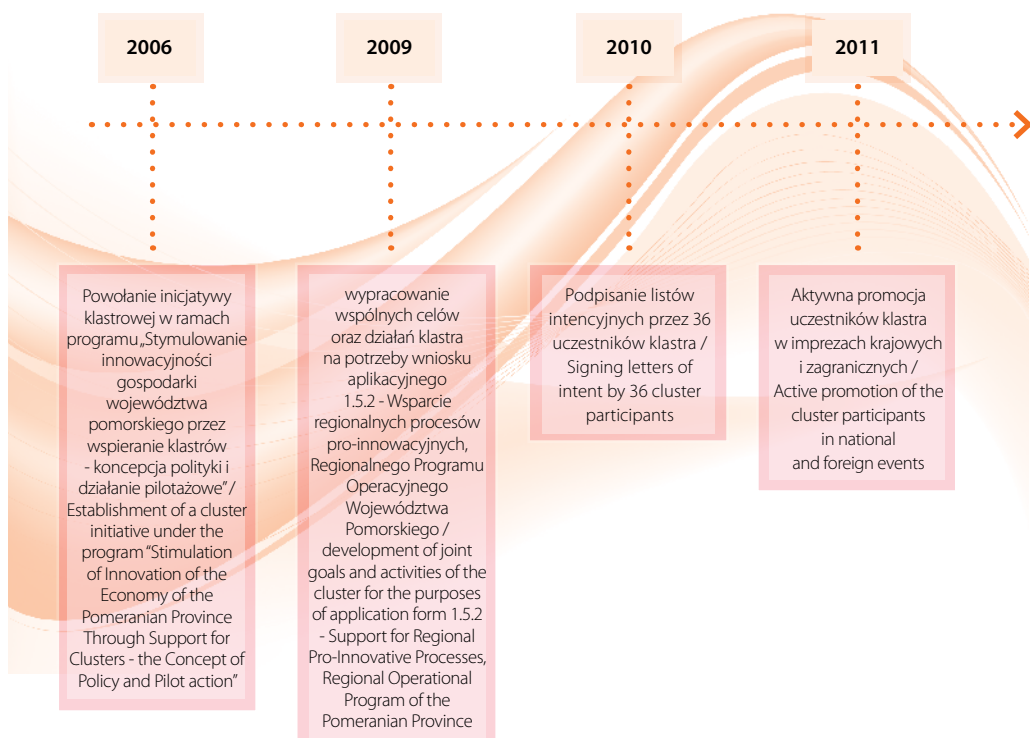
2006

2009

2010

2011

Powołanie inicjatywy klastrowej w ramach programu „Stymulowanie innowacyjności gospodarki województwa pomorskiego przez wspieranie klastrów - koncepcja polityki i działanie pilotażowe" / Establishment of a cluster initiative under the program "Stimulation of Innovation of the Economy of the Pomeranian Province Through Support for Clusters - the Concept of Policy and Pilot action"

wypracowanie wspólnych celów oraz działań klastra na potrzeby wniosku aplikacyjnego 1.5.2 - Wsparcie regionalnych procesów pro-innowacyjnych, Regionalnego Programu Operacyjnego Województwa Pomorskiego / development of joint goals and activities of the cluster for the purposes of application form 1.5.2 - Support for Regional Pro-Innovative Processes, Regional Operational Program of the Pomeranian Province

Podpisanie listów intencyjnych przez 36 uczestników klastra / Signing letters of intent by 36 cluster participants

Aktywna promocja uczestników klastra w imprezach krajowych i zagranicznych / Active promotion of the cluster participants in national and foreign events